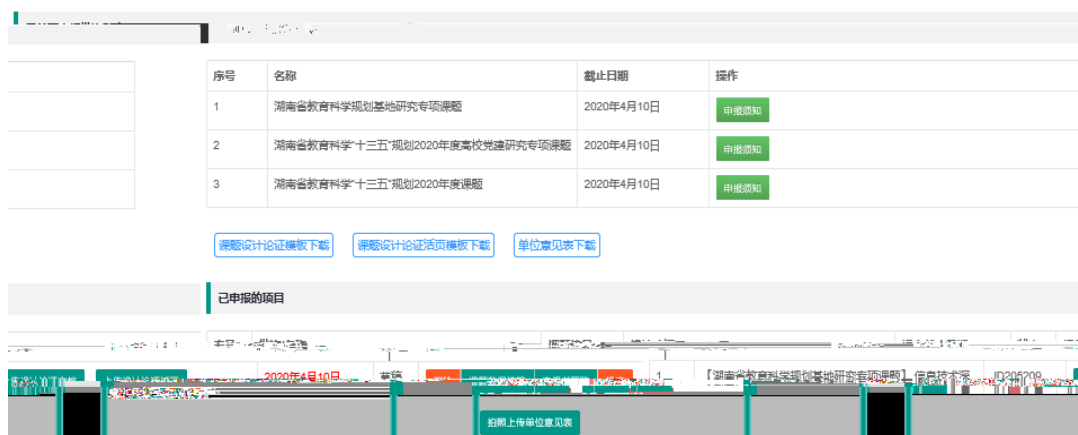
| 序号 | 名称 | 截止日期 | 操作 |
|---|---|---|---|
| 1 | 湖南省教育科学规划基地研究专项课题 | 2020年4月10日 | 申报须知 |
| 2 | 湖南省教育科学"十三五"规划2020年度高校党建研究专项课题 | 2020年4月10日 | 申报须知 |
| 3 | 湖南省教育科学"十三五"规划2020年度课题 | 2020年4月10日 | 申报须知 |

课题设计论证模板下载 课题设计论证活页模板下载 单位意见表下载

已申报的项目

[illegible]

2020年4月10日 草稿 1 【湖南省教育科学规划基地研究专项课题】 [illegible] ID20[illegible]

拍照上传单位意见表